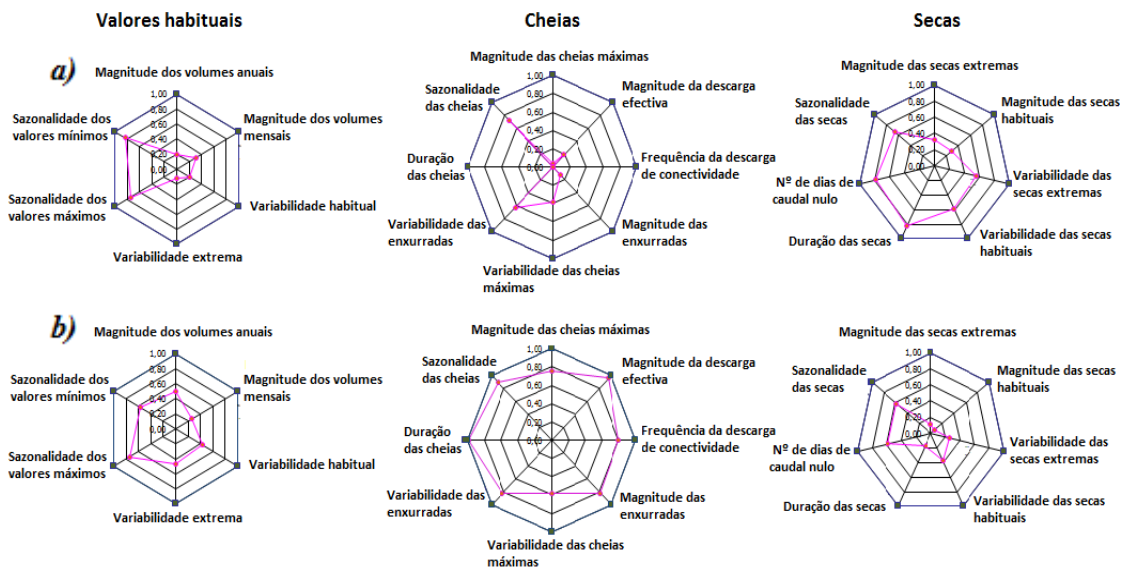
Valores habituais

Cheias

Secas

a)

Magnitude dos volumes anuais

1,00
0,80
0,60
0,40
0,20
0,00

Magnitude dos volumes mensais

Variabilidade habitual

Variabilidade extrema

Sazonalidade dos valores máximos

Sazonalidade dos valores mínimos

Magnitude das cheias máximas

1,00
0,80
0,60
0,40
0,20
0,00

Magnitude da descarga efectiva

Frequência da descarga de conectividade

Magnitude das enxurradas

Variabilidade das cheias máximas

Variabilidade das enxurradas

Duração das cheias

Sazonalidade das cheias

Magnitude das secas extremas

1,00
0,80
0,60
0,40
0,20
0,00

Magnitude das secas habituais

Variabilidade das secas extremas

Variabilidade das secas habituais

Duração das secas

Nº de dias de caudal nulo

Sazonalidade das secas

b)

Magnitude dos volumes anuais

1,00
0,80
0,60
0,40
0,20
0,00

Magnitude dos volumes mensais

Variabilidade habitual

Variabilidade extrema

Sazonalidade dos valores máximos

Sazonalidade dos valores mínimos

Magnitude das cheias máximas

1,00
0,80
0,60
0,40
0,20
0,00

Magnitude da descarga efectiva

Frequência da descarga de conectividade

Magnitude das enxurradas

Variabilidade das cheias máximas

Variabilidade das enxurradas

Duração das cheias

Sazonalidade das cheias

Magnitude das secas extremas

1,00
0,80
0,60
0,40
0,20
0,00

Magnitude das secas habituais

Variabilidade das secas extremas

Variabilidade das secas habituais

Duração das secas

Nº de dias de caudal nulo

Sazonalidade das secas